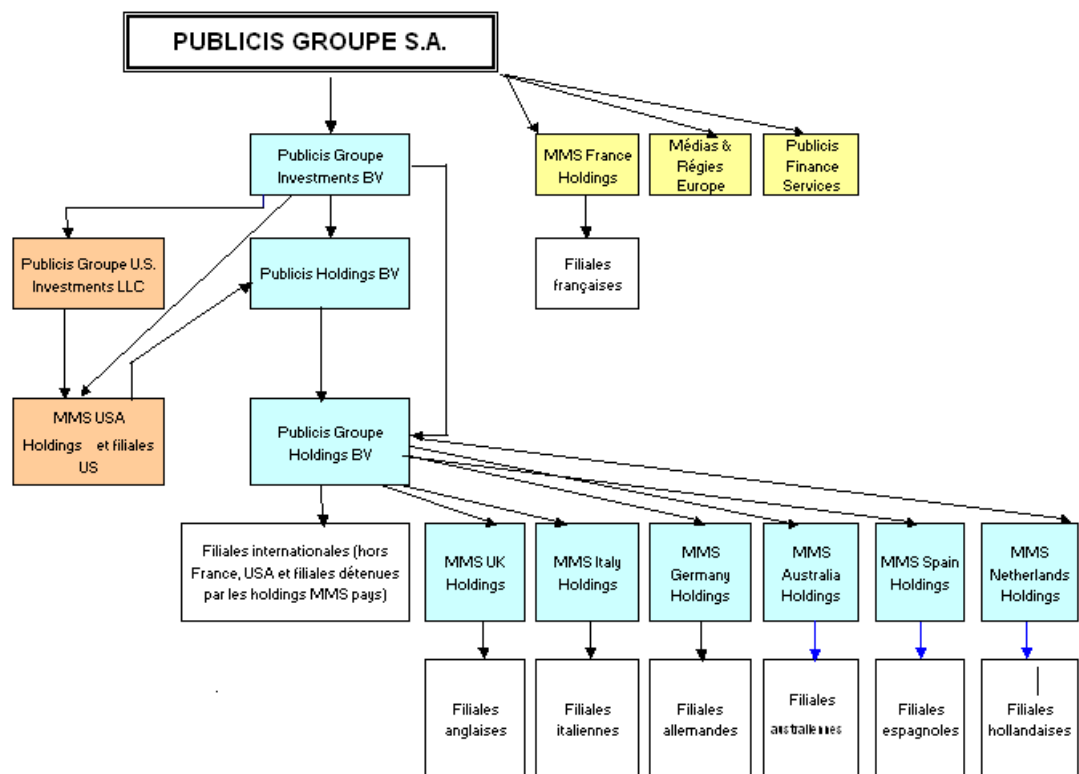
PUBLICIS GROUPE S.A.

Publicis Groupe Investments BV

MMS France Holdings

Médias & Régies Europe

Publicis Finance Services

Filiales françaises

Publicis Groupe U.S. Investments LLC

Publicis Holdings BV

MMS USA Holdings et filiales US

Publicis Groupe Holdings BV

Filiales internationales (hors France, USA et filiales détenues par les holdings MMS pays)

MMS UK Holdings

MMS Italy Holdings

MMS Germany Holdings

MMS Australia Holdings

MMS Spain Holdings

MMS Netherlands Holdings

Filiales anglaises

Filiales italiennes

Filiales allemandes

Filiales australiennes

Filiales espagnoles

Filiales hollandaises